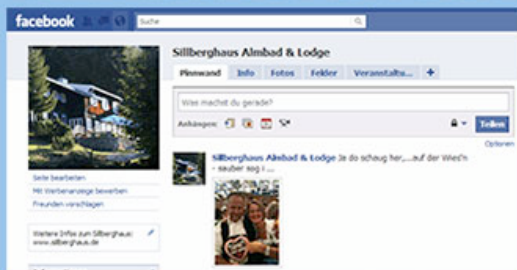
facebook

Suche

Sillberghaus Almbad & Lodge

Pinnwand | Info | Fotos | Felder | Veranstaltu... | +

Was machst du gerade?

Anhängen:

Teilen

Optionen

Seite bearbeiten

Mit Werbeanzeige bewerben

Freunden vorschlagen

Weitere Infos zum Sillberghaus: www.sillberghaus.de

Sillberghaus Almbad & Lodge Ja do schaug her,....auf der Wies'n - sauber sog i ...